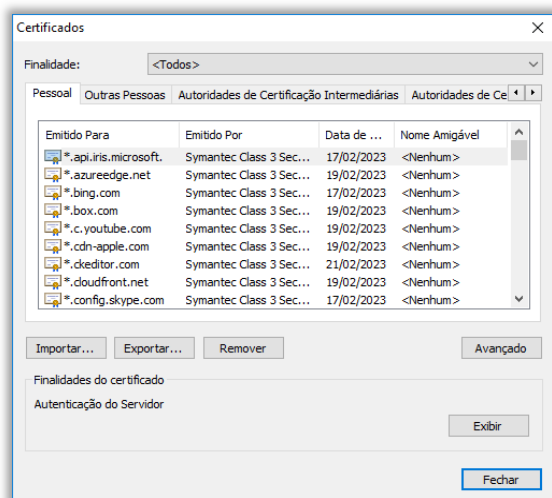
Certificados

Finalidade: <Todos>

Pessoal | Outras Pessoas | Autoridades de Certificação Intermediárias | Autoridades de Ce

| Emitido Para | Emitido Por | Data de ... | Nome Amigável |
|---|---|---|---|
| *.api.iris.microsoft. | Symantec Class 3 Sec... | 17/02/2023 | <Nenhum> |
| *.azureedge.net | Symantec Class 3 Sec... | 19/02/2023 | <Nenhum> |
| *.bing.com | Symantec Class 3 Sec... | 17/02/2023 | <Nenhum> |
| *.box.com | Symantec Class 3 Sec... | 19/02/2023 | <Nenhum> |
| *.c.youtube.com | Symantec Class 3 Sec... | 19/02/2023 | <Nenhum> |
| *.cdn-apple.com | Symantec Class 3 Sec... | 19/02/2023 | <Nenhum> |
| *.ckeditor.com | Symantec Class 3 Sec... | 21/02/2023 | <Nenhum> |
| *.cloudfront.net | Symantec Class 3 Sec... | 19/02/2023 | <Nenhum> |
| *.config.skype.com | Symantec Class 3 Sec... | 17/02/2023 | <Nenhum> |

Importar... | Exportar... | Remover | Avançado

Finalidades do certificado

Autenticação do Servidor

Exibir

Fechar